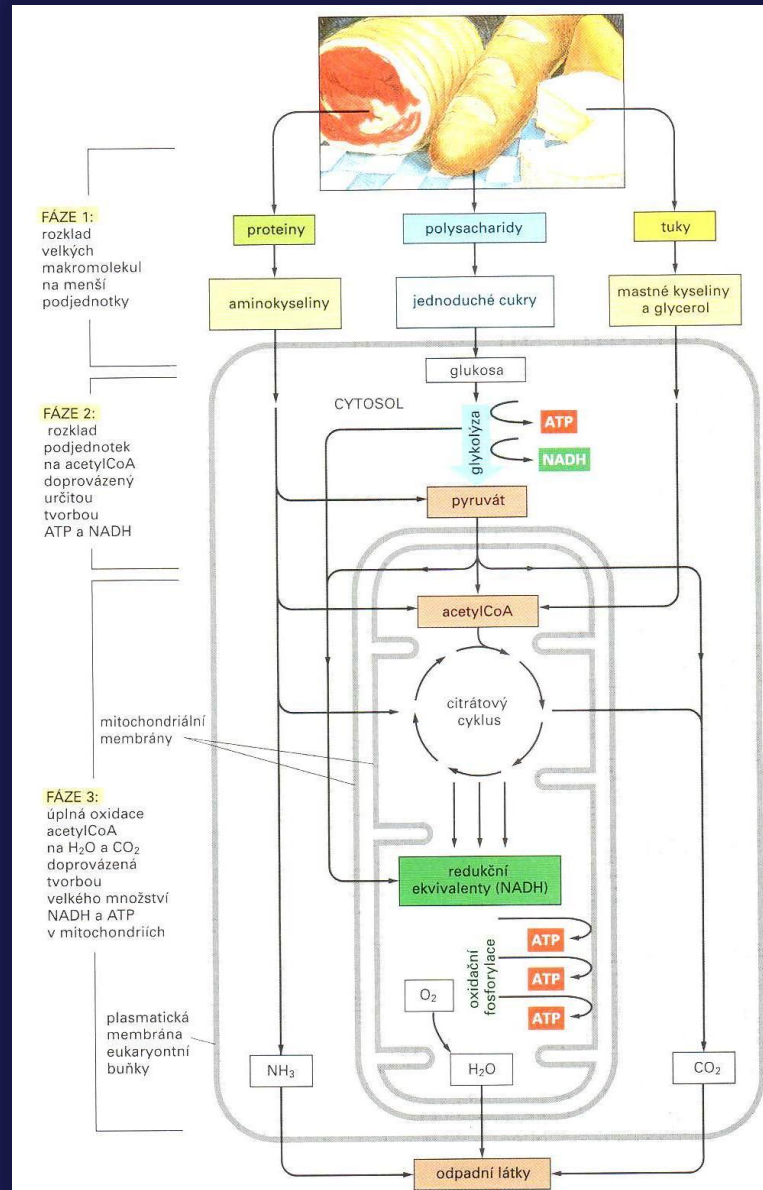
FÁZE 1:
rozklad velkých makromolekul na menší podjednotky

proteiny

polysacharidy

tuky

aminokyseliny

jednoduché cukry

mastné kyseliny a glycerol

glukosa

FÁZE 2:
rozklad podjednotek na acetylCoA doprovázený určitou tvorbou ATP a NADH

CYTOSOL

glykolýza

ATP

NADH

pyruvát

acetylCoA

citrátový cyklus

mitochondriální membrány

FÁZE 3:
úplná oxidace acetylCoA na $H_2O$ a $CO_2$ doprovázená tvorbou velkého množství NADH a ATP v mitochondriích

redukční ekvivalenty (NADH)

oxidační fosforylace

ATP

ATP

ATP

$O_2$

plasmatická membrána eukaryontní buňky

$NH_3$

$H_2O$

$CO_2$

odpadní látky